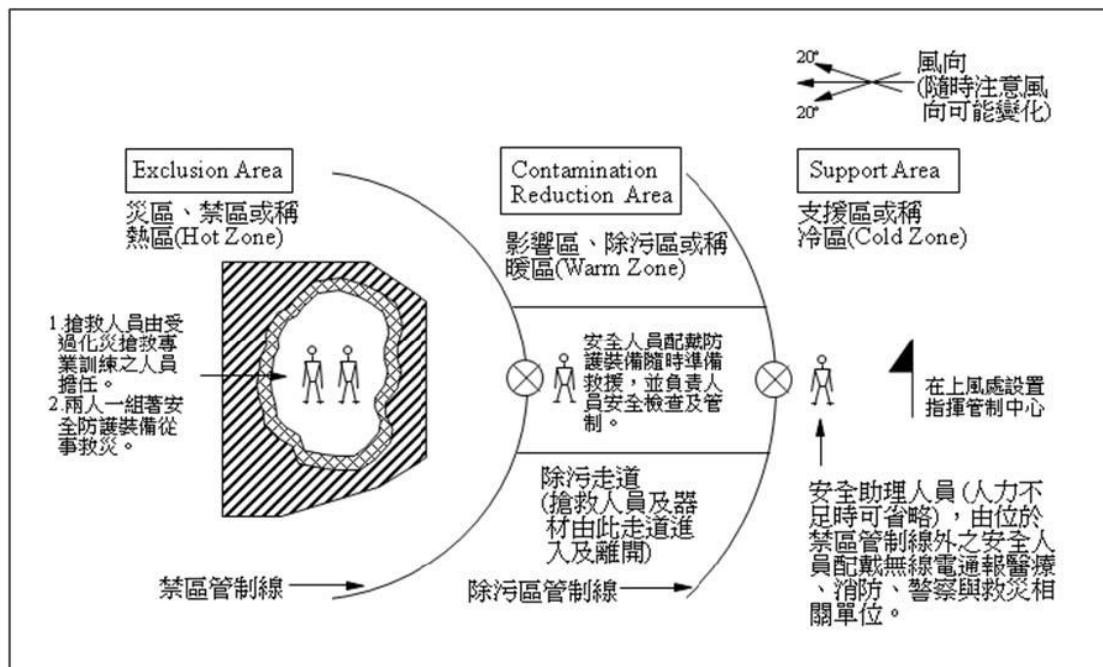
20°
20°
風向
(隨時注意風向可能變化)

Exclusion Area
災區、禁區或稱熱區(Hot Zone)

Contamination Reduction Area
影響區、除污區或稱暖區(Warm Zone)

Support Area
支援區或稱冷區(Cold Zone)

1.搶救人員由受過化災搶救專業訓練之人員擔任。
2.兩人一組著安全防護裝備從事救災。

安全人員配戴防護裝備隨時準備救援，並負責人員安全檢查及管制。

在上風處設置指揮管制中心

除污走道
(搶救人員及器材由此走道進入及離開)

安全助理人員(人力不足時可省略)，由位於禁區管制線外之安全人員配戴無線電通報醫療、消防、警察與救災相關單位。

禁區管制線

除污區管制線